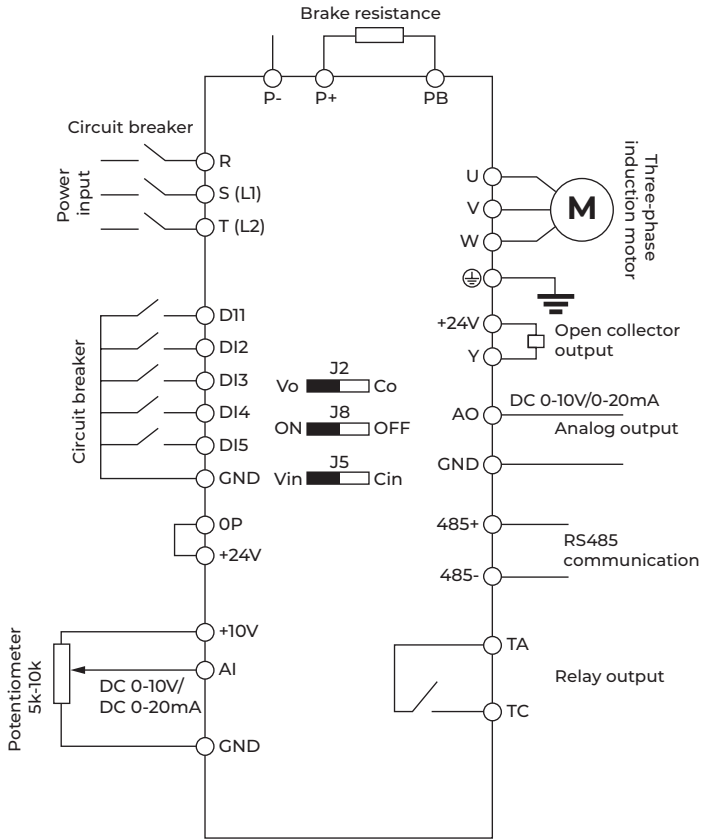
Brake resistance

P-
P+
PB

Circuit breaker

Power input

R
S (L1)
T (L2)

Three-phase induction motor

U
V
W
M

DI1
DI2
DI3
DI4
DI5
GND

Circuit breaker

J2
Vo
Co
J8
ON
OFF
J5
Vin
Cin

+24V
Y
Open collector output

AO
DC 0-10V/0-20mA
Analog output
GND

0P
+24V

485+
RS485 communication
485-

Potentiometer 5k-10k

+10V
AI
DC 0-10V/ DC 0-20mA
GND

TA
Relay output
TC